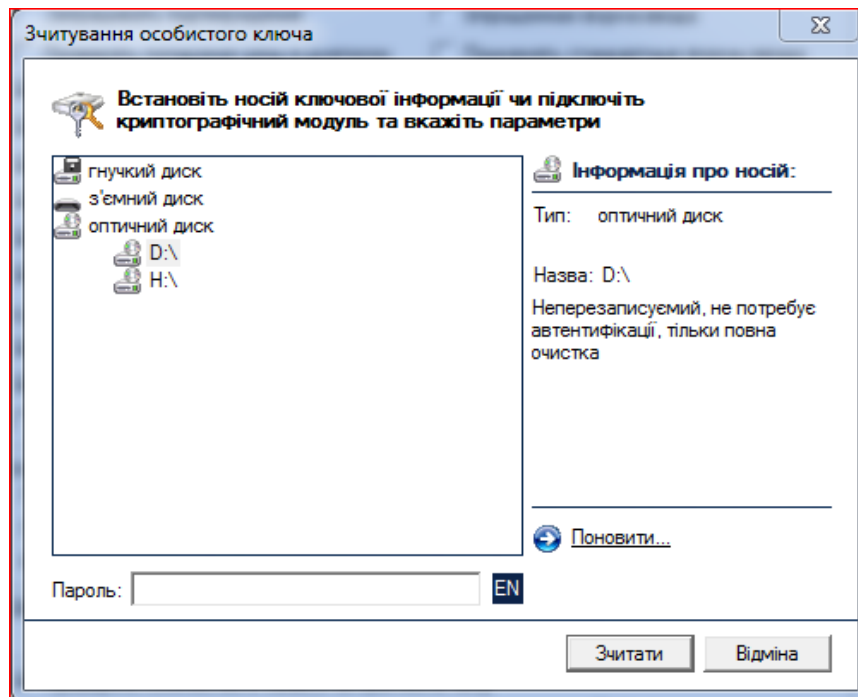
Зчитування особистого ключа

Встановіть носій ключової інформації чи підключіть криптографічний модуль та вкажіть параметри

гнучкий диск
з'ємний диск
оптичний диск
D:\
H:\

Інформація про носій:

Тип: оптичний диск

Назва: D:\

Неперезаписуємий, не потребує автентифікації, тільки повна очистка

Поновити...

Пароль:

EN

Зчитати

Відміна